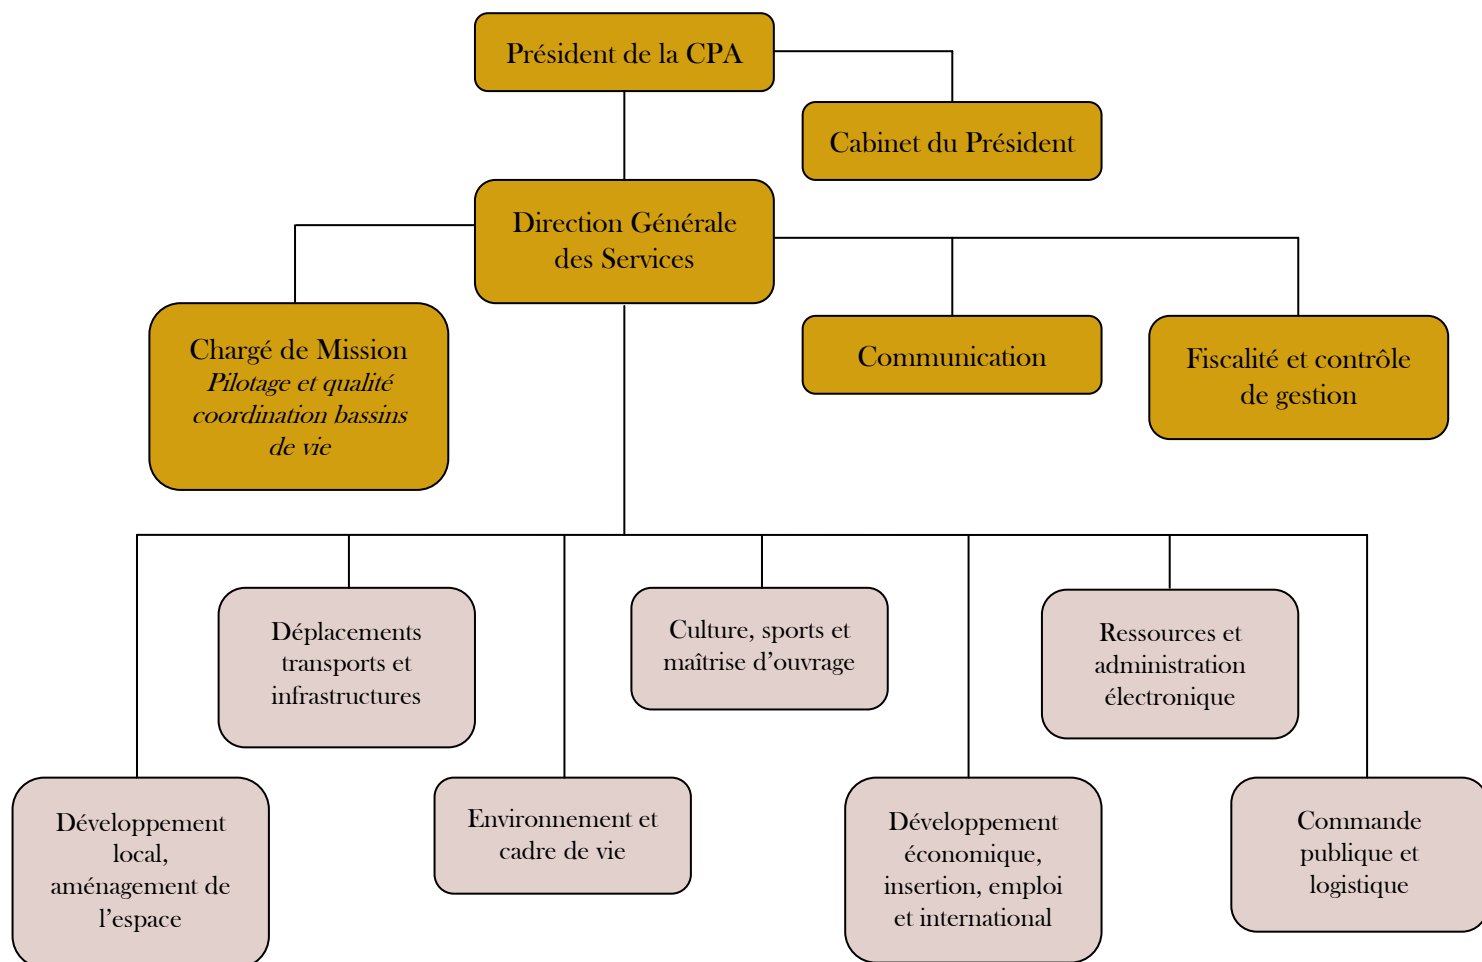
Président de la CPA

Cabinet du Président

Direction Générale des Services

Chargé de Mission
*Pilotage et qualité coordination bassins de vie*

Communication

Fiscalité et contrôle de gestion

Déplacements transports et infrastructures

Culture, sports et maîtrise d'ouvrage

Ressources et administration électronique

Développement local, aménagement de l'espace

Environnement et cadre de vie

Développement économique, insertion, emploi et international

Commande publique et logistique